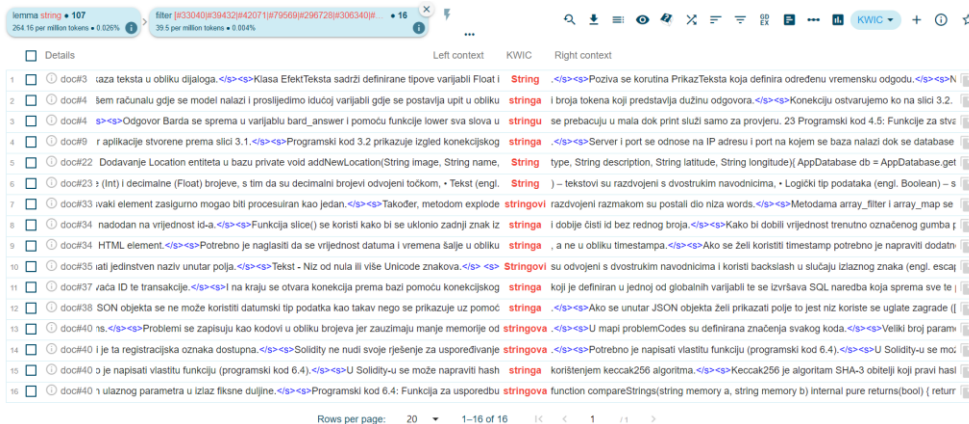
lemma string • 107
264.16 per million tokens • 0.026%

filter [#33040|#39432|#42071|#79569|#296728|#306340|#... • 16
39.5 per million tokens • 0.004%

KWIC

Details | Left context | KWIC | Right context

| | Details | Left context | KWIC | Right context |
|---|---|---|---|---|
| 1 | doc#3 | ɜaza teksta u obliku dijaloga.</s><s>Klasa EfektTeksta sadrži definirane tipove varijabli Float i | String | .</s><s>Poziva se korutina PrikazTeksta koja definira određenu vremensku odgodu.</s><s>N |
| 2 | doc#4 | šem računalu gdje se model nalazi i proslijedimo idućoj varijabli gdje se postavlja upit u obliku | stringa | i broja tokena koji predstavlja dužinu odgovora.</s><s>Konekciju ostvarujemo ko na slici 3.2. |
| 3 | doc#4 | s><s>Odgovor Barda se sprema u varijablu bard_answer i pomoću funkcije lower sva slova u | stringu | se prebacuju u mala dok print služi samo za provjeru. 23 Programski kod 4.5: Funkcije za stva |
| 4 | doc#9 | r aplikacije stvorene prema slici 3.1.</s><s>Programski kod 3.2 prikazuje izgled konekcijskog | stringa | .</s><s>Server i port se odnose na IP adresu i port na kojem se baza nalazi dok se database |
| 5 | doc#22 | Dodavanje Location entiteta u bazu private void addNewLocation(String image, String name, | String | type, String description, String latitude, String longitude){ AppDatabase db = AppDatabase.get |
| 6 | doc#23 | ı (Int) i decimalne (Float) brojeve, s tim da su decimalni brojevi odvojeni točkom, • Tekst (engl. | String | ) – tekstovi su razdvojeni s dvostrukim navodnicima, • Logički tip podataka (engl. Boolean) – s |
| 7 | doc#33 | ivaki element zasigurno mogao biti procesuiran kao jedan.</s><s>Takoder, metodom explode | stringovi | razdvojeni razmakom su postali dio niza words.</s><s>Metodama array_filter i array_map se |
| 8 | doc#34 | nadodan na vrijednost id-a.</s><s>Funkcija slice() se koristi kako bi se uklonio zadnji znak iz | stringa | i dobije čisti id bez rednog broja.</s><s>Kako bi dobili vrijednost trenutno označenog gumba |
| 9 | doc#34 | HTML element.</s><s>Potrebno je naglasiti da se vrijednost datuma i vremena šalje u obliku | stringa | , a ne u obliku timestampa.</s><s>Ako se želi koristiti timestamp potrebno je napraviti dodatn |
| 10 | doc#35 | ıati jedinstven naziv unutar polja.</s><s>Tekst - Niz od nula ili više Unicode znakova.</s> <s> | Stringovi | su odvojeni s dvostrukim navodnicima i koristi backslash u slučaju izlaznog znaka (engl. escap |
| 11 | doc#37 | ɾača ID te transakcije.</s><s>I na kraju se otvara konekcija prema bazi pomoću konekcijskog | stringa | koji je definiran u jednoj od globalnih varijabli te se izvršava SQL naredba koja sprema sve te |
| 12 | doc#38 | SON objekta se ne može koristiti datumski tip podatka kao takav nego se prikazuje uz pomoć | stringa | .</s><s>Ako se unutar JSON objekta želi prikazati polje to jest niz koriste se uglate zagrade ([ |
| 13 | doc#40 | ıs.</s><s>Problemi se zapisuju kao kodovi u obliku brojeva jer zauzimaju manje memorije od | stringova | .</s><s>U mapi problemCodes su definirana značenja svakog koda.</s><s>Veliki broj param |
| 14 | doc#40 | ı je ta registracijska oznaka dostupna.</s><s>Solidity ne nudi svoje rješenje za uspoređivanje | stringova | .</s><s>Potrebno je napisati vlastitu funkciju (programski kod 6.4).</s><s>U Solidity-u se mo |
| 15 | doc#40 | ɔ je napisati vlastitu funkciju (programski kod 6.4).</s><s>U Solidity-u se može napraviti hash | stringa | korištenjem keccak256 algoritma.</s><s>Keccak256 je algoritam SHA-3 obitelji koji pravi hasl |
| 16 | doc#40 | ɪ ulaznog parametra u izlaz fiksne duljine.</s><s>Programski kod 6.4: Funkcija za usporedbu | stringova | function compareStrings(string memory a, string memory b) internal pure returns(bool) { return |

Rows per page: 20 ▾ 1–16 of 16 1